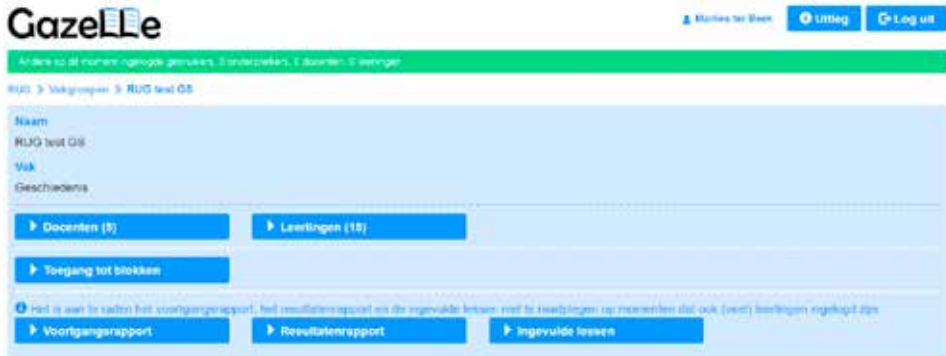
GazeLLe

Marloes ter Beek   Uitleg   Log uit

Anders op dit moment ingelogde gebruikers: 0 onderzoekers, 0 docenten, 0 leerlingen

RUG > Vakgroepen > RUG test GS

Naam
RUG test GS
Vak
Geschiedenis

▸ Docenten (8)   ▸ Leerlingen (18)

▸ Toegang tot blokken

Het is aan te raden het voortgangsrapport, het resultatenrapport en de ingevulde lessen niet te raadplegen op momenten dat ook (veel) leerlingen ingelogd zijn

▸ Voortgangsrapport   ▸ Resultatenrapport   ▸ Ingevulde lessen